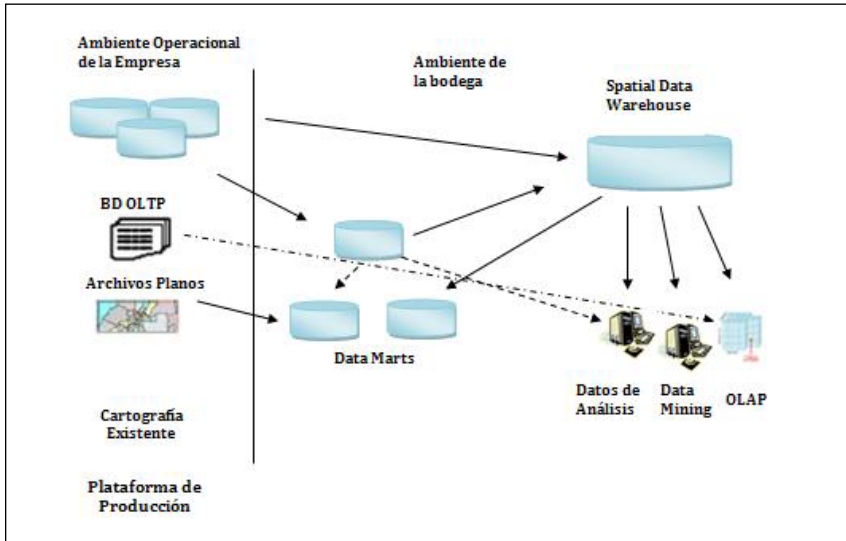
Ambiente Operacional de la Empresa

Ambiente de la bodega

Spatial Data Warehouse

BD OLTP

Archivos Planos

Data Marts

Datos de Análisis

Data Mining

OLAP

Cartografía Existente

Plataforma de Producción